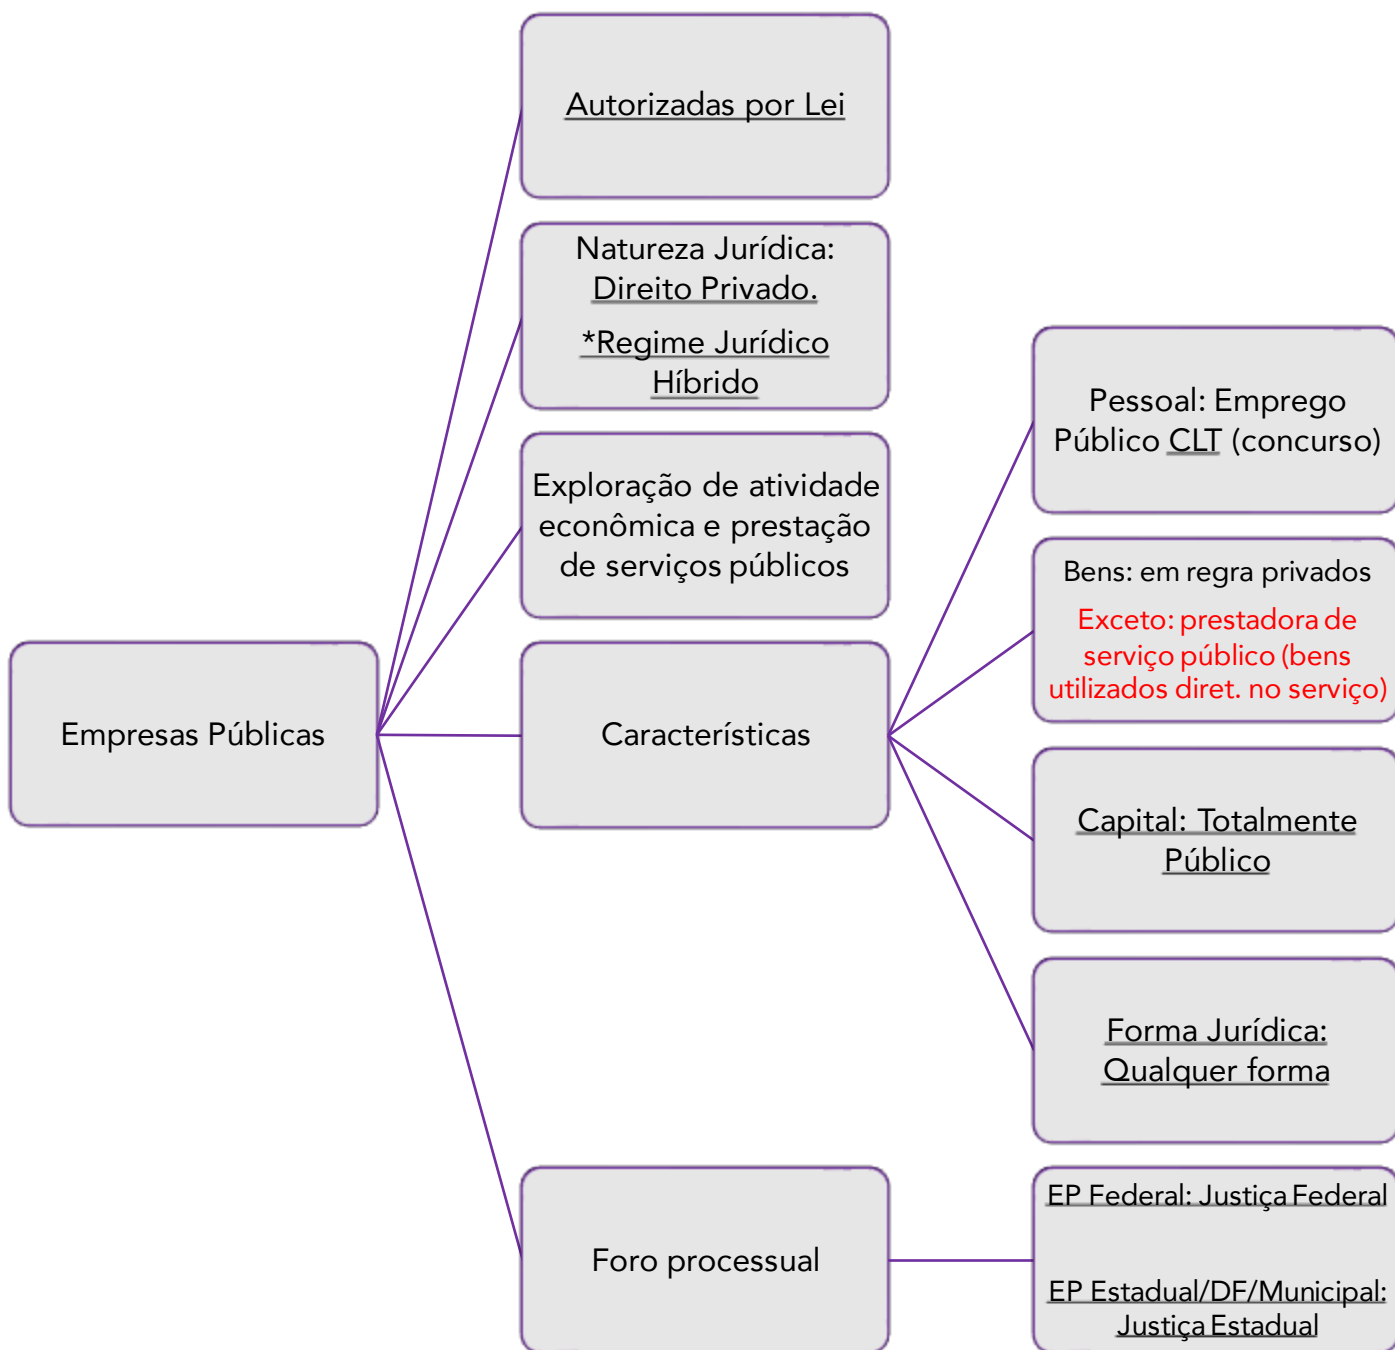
Empresas Públicas

Autorizadas por Lei

Natureza Jurídica: Direito Privado.

*Regime Jurídico Híbrido

Exploração de atividade econômica e prestação de serviços públicos

Características

Pessoal: Emprego Público CLT (concurso)

Bens: em regra privados

Exceto: prestadora de serviço público (bens utilizados diret. no serviço)

Capital: Totalmente Público

Forma Jurídica: Qualquer forma

Foro processual

EP Federal: Justiça Federal

EP Estadual/DF/Municipal: Justiça Estadual